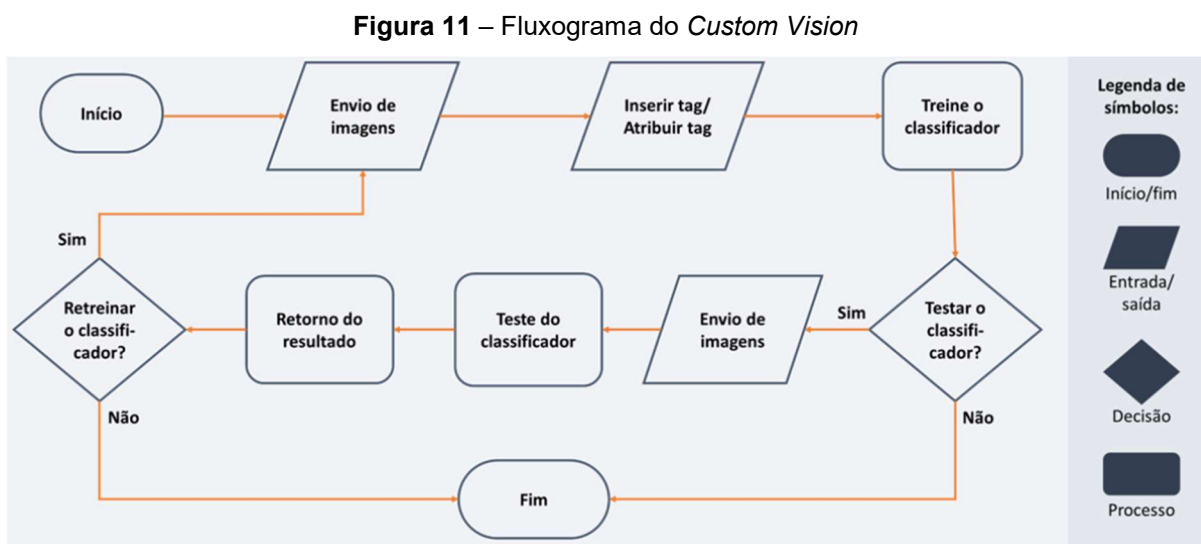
**Figura 11** – Fluxograma do *Custom Vision*

Início

Envio de imagens

Inserir tag/ Atribuir tag

Treine o classificador

Legenda de símbolos:

Início/fim

Entrada/ saída

Decisão

Processo

Sim

Retreinar o classificador?

Retorno do resultado

Teste do classificador

Envio de imagens

Sim

Testar o classificador?

Não

Não

Fim